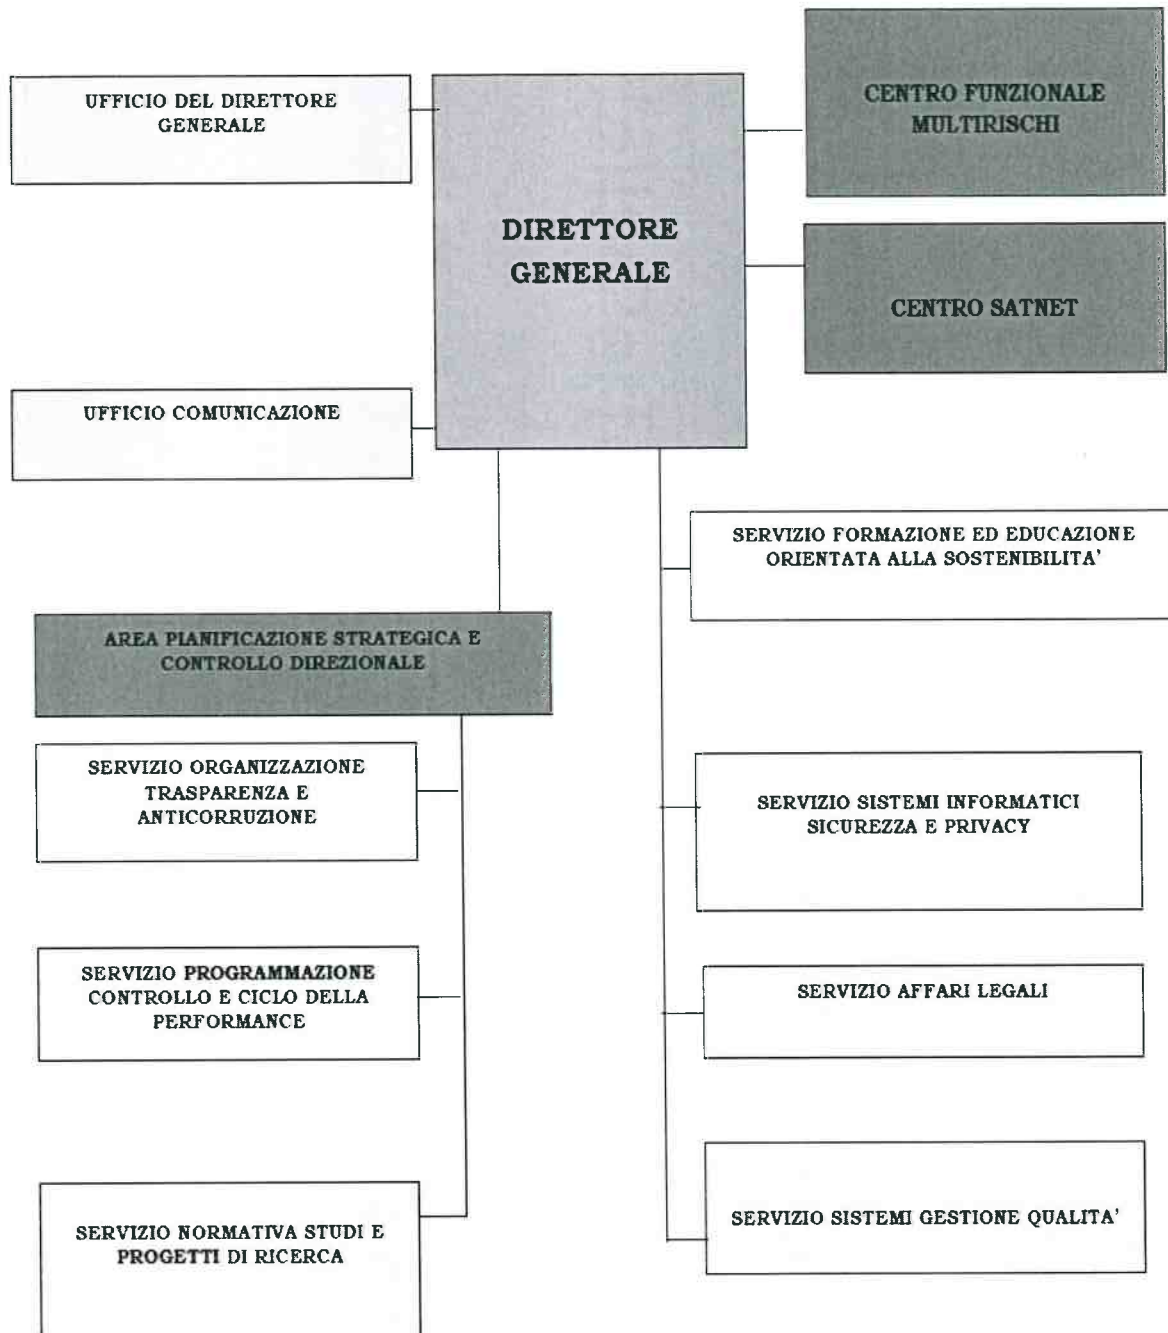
UFFICIO DEL DIRETTORE GENERALE

DIRETTORE GENERALE

CENTRO FUNZIONALE MULTIRISCHI

CENTRO SATNET

UFFICIO COMUNICAZIONE

SERVIZIO FORMAZIONE ED EDUCAZIONE ORIENTATA ALLA SOSTENIBILITA'

AREA PIANIFICAZIONE STRATEGICA E CONTROLLO DIREZIONALE

SERVIZIO ORGANIZZAZIONE TRASPARENZA E ANTICORRUZIONE

SERVIZIO SISTEMI INFORMATICI SICUREZZA E PRIVACY

SERVIZIO PROGRAMMAZIONE CONTROLLO E CICLO DELLA PERFORMANCE

SERVIZIO AFFARI LEGALI

SERVIZIO NORMATIVA STUDI E PROGETTI DI RICERCA

SERVIZIO SISTEMI GESTIONE QUALITA'